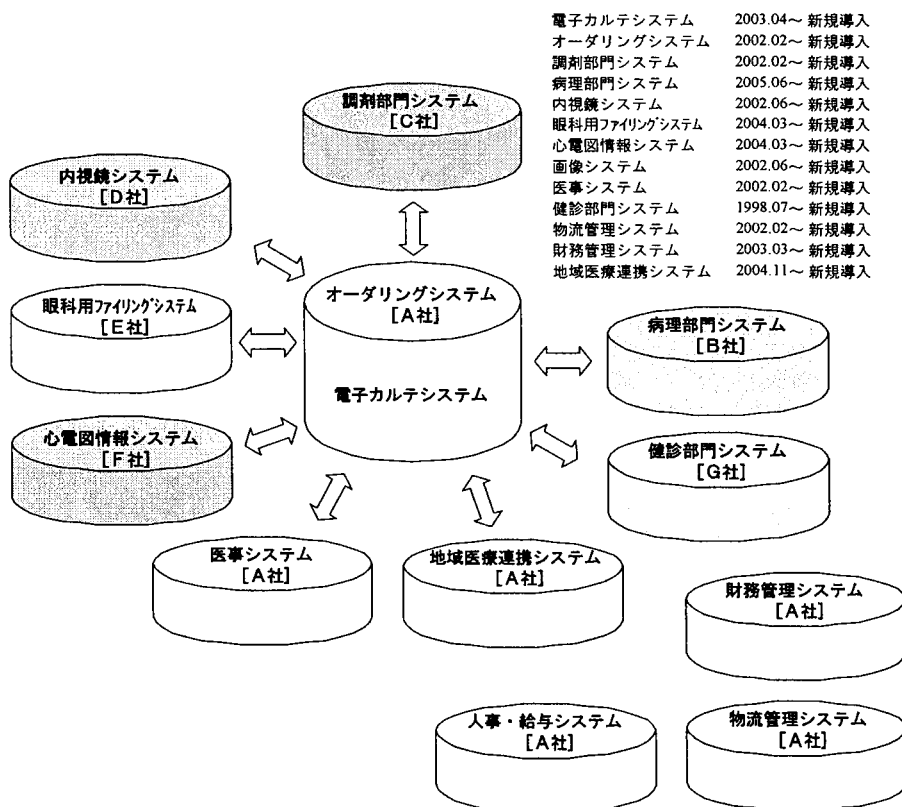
| | | |
|---|---|---|
| 電子カルテシステム | 2003.04～ | 新規導入 |
| オーダリングシステム | 2002.02～ | 新規導入 |
| 調剤部門システム | 2002.02～ | 新規導入 |
| 病理部門システム | 2005.06～ | 新規導入 |
| 内視鏡システム | 2002.06～ | 新規導入 |
| 眼科用ファイリングシステム | 2004.03～ | 新規導入 |
| 心電図情報システム | 2004.03～ | 新規導入 |
| 画像システム | 2002.06～ | 新規導入 |
| 医事システム | 2002.02～ | 新規導入 |
| 健診部門システム | 1998.07～ | 新規導入 |
| 物流管理システム | 2002.02～ | 新規導入 |
| 財務管理システム | 2003.03～ | 新規導入 |
| 地域医療連携システム | 2004.11～ | 新規導入 |

調剤部門システム
[C社]

内視鏡システム
[D社]

オーダリングシステム
[A社]

電子カルテシステム

眼科用ファイリングシステム
[E社]

病理部門システム
[B社]

心電図情報システム
[F社]

健診部門システム
[G社]

医事システム
[A社]

地域医療連携システム
[A社]

財務管理システム
[A社]

人事・給与システム
[A社]

物流管理システム
[A社]